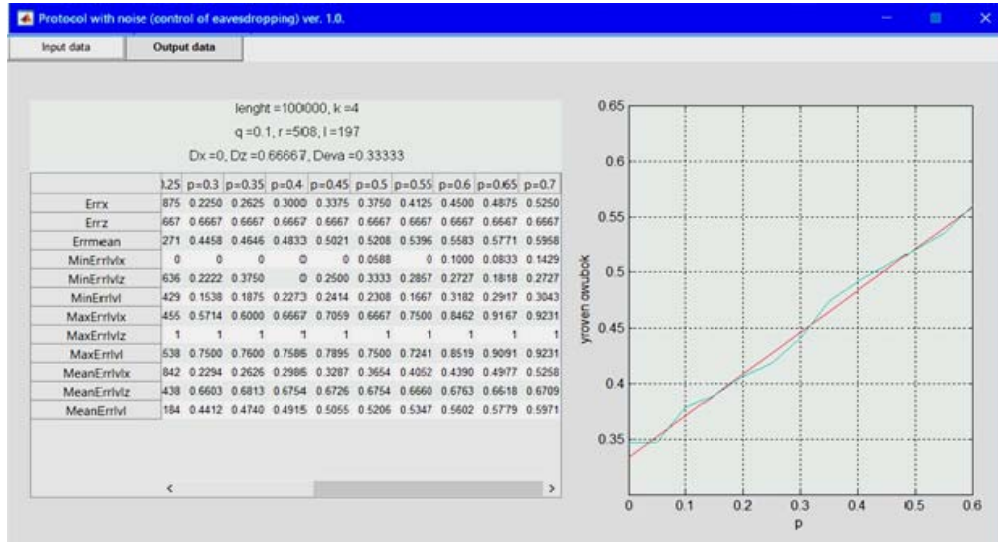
Protocol with noise (control of eavesdropping) ver. 1.0.

Input data | Output data

lenght =100000, k =4
q =0.1, r =508, l =197
Dx =0, Dz =0.66667, Deva =0.33333

| | .25 | p=0.3 | p=0.35 | p=0.4 | p=0.45 | p=0.5 | p=0.55 | p=0.6 | p=0.65 | p=0.7 |
|---|---|---|---|---|---|---|---|---|---|---|
| Errx | 875 | 0.2250 | 0.2625 | 0.3000 | 0.3375 | 0.3750 | 0.4125 | 0.4500 | 0.4875 | 0.5250 |
| Errz | 667 | 0.6667 | 0.6667 | 0.6667 | 0.6667 | 0.6667 | 0.6667 | 0.6667 | 0.6667 | 0.6667 |
| Errmean | 271 | 0.4458 | 0.4646 | 0.4833 | 0.5021 | 0.5208 | 0.5396 | 0.5583 | 0.5771 | 0.5958 |
| MinErrlvlx | 0 | 0 | 0 | 0 | 0 | 0.0588 | 0 | 0.1000 | 0.0833 | 0.1429 |
| MinErrlvlz | 636 | 0.2222 | 0.3750 | 0 | 0.2500 | 0.3333 | 0.2857 | 0.2727 | 0.1818 | 0.2727 |
| MinErrlvl | 429 | 0.1538 | 0.1875 | 0.2273 | 0.2414 | 0.2308 | 0.1667 | 0.3182 | 0.2917 | 0.3043 |
| MaxErrlvlx | 455 | 0.5714 | 0.6000 | 0.6667 | 0.7059 | 0.6667 | 0.7500 | 0.8462 | 0.9167 | 0.9231 |
| MaxErrlvlz | 1 | 1 | 1 | 1 | 1 | 1 | 1 | 1 | 1 | 1 |
| MaxErrlvl | 538 | 0.7500 | 0.7600 | 0.7586 | 0.7895 | 0.7500 | 0.7241 | 0.8519 | 0.9091 | 0.9231 |
| MeanErrlvlx | 842 | 0.2294 | 0.2626 | 0.2986 | 0.3287 | 0.3654 | 0.4052 | 0.4390 | 0.4977 | 0.5258 |
| MeanErrlvlz | 438 | 0.6603 | 0.6813 | 0.6754 | 0.6726 | 0.6754 | 0.6660 | 0.6763 | 0.6618 | 0.6709 |
| MeanErrlvl | 184 | 0.4412 | 0.4740 | 0.4915 | 0.5055 | 0.5206 | 0.5347 | 0.5602 | 0.5779 | 0.5971 |

0.65
0.6
0.55
0.5
0.45
0.4
0.35
yroven owubok
0 0.1 0.2 0.3 0.4 0.5 0.6
p